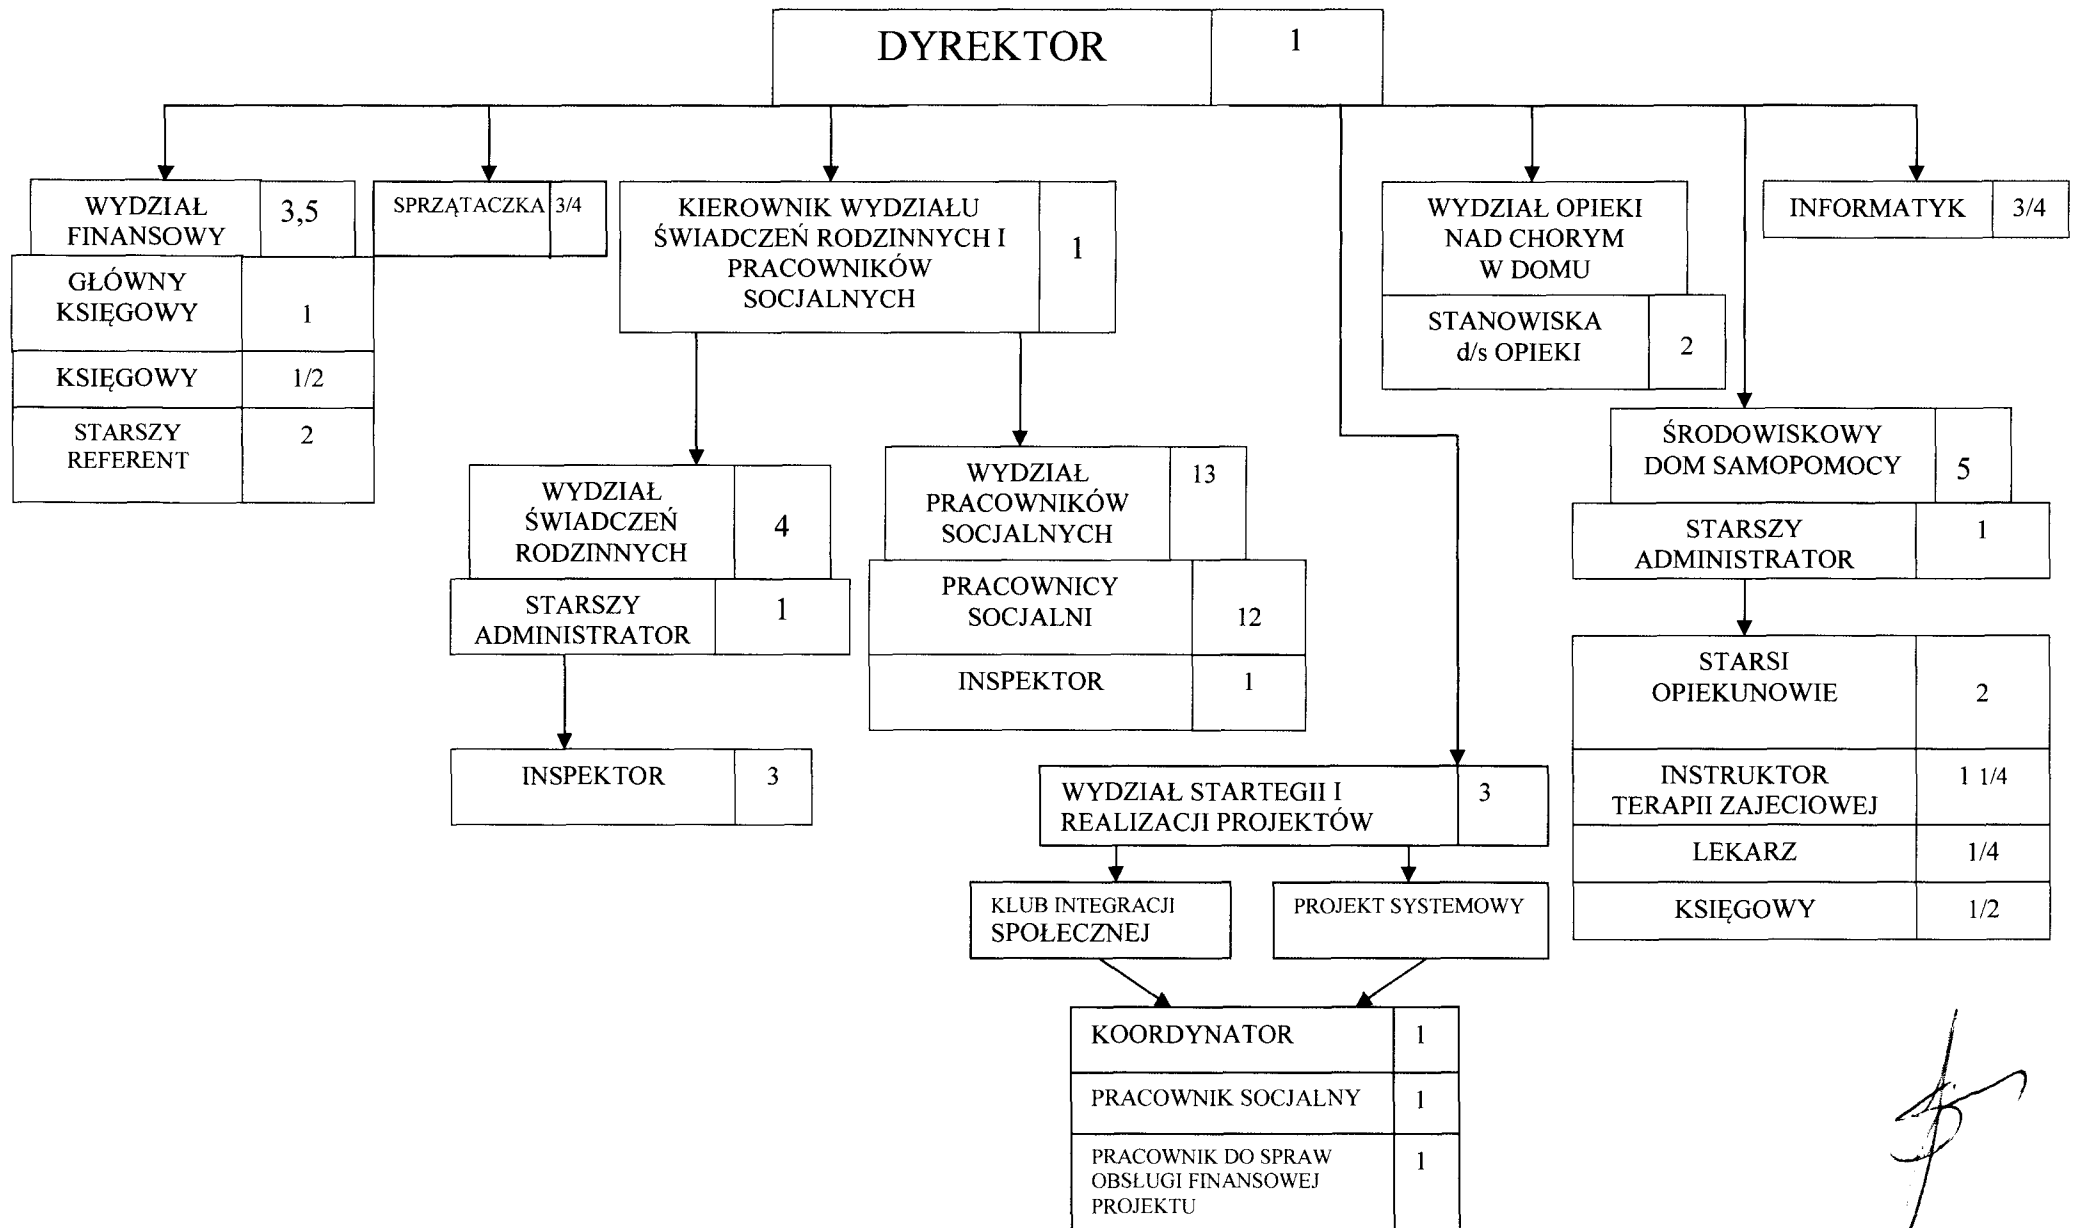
DYREKTOR 1

WYDZIAŁ FINANSOWY 3,5

GŁÓWNY KSIĘGOWY 1

KSIĘGOWY 1/2

STARSZY REFERENT 2

SPRZĄTACZKA 3/4

KIEROWNIK WYDZIAŁU ŚWIADCZEŃ RODZINNYCH I PRACOWNIKÓW SOCJALNYCH 1

WYDZIAŁ ŚWIADCZEŃ RODZINNYCH 4

STARSZY ADMINISTRATOR 1

INSPEKTOR 3

WYDZIAŁ PRACOWNIKÓW SOCJALNYCH 13

PRACOWNICY SOCJALNI 12

INSPEKTOR 1

WYDZIAŁ OPIEKI NAD CHORYM W DOMU

STANOWISKA d/s OPIEKI 2

INFORMATYK 3/4

ŚRODOWISKOWY DOM SAMOPOMOCY 5

STARSZY ADMINISTRATOR 1

STARSI OPIEKUNOWIE 2

INSTRUKTOR TERAPII ZAJECIOWEJ 1 1/4

LEKARZ 1/4

KSIĘGOWY 1/2

WYDZIAŁ STARTEGII I REALIZACJI PROJEKTÓW 3

KLUB INTEGRACJI SPOŁECZNEJ

PROJEKT SYSTEMOWY

KOORDYNATOR 1

PRACOWNIK SOCJALNY 1

PRACOWNIK DO SPRAW OBSŁUGI FINANSOWEJ PROJEKTU 1